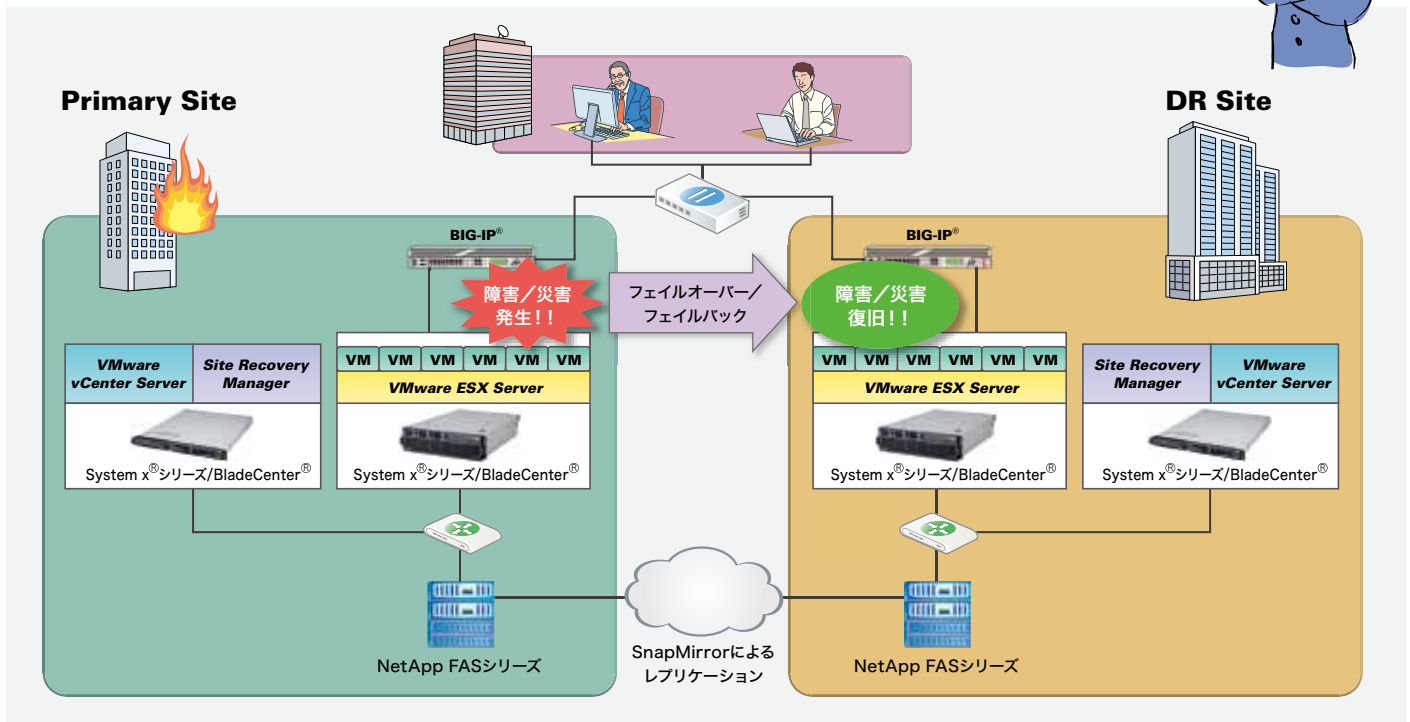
Primary Site

DR Site

BIG-IP®

BIG-IP®

障害／災害発生！！

フェイルオーバー／フェイルバック

障害／災害復旧！！

VMware vCenter Server

Site Recovery Manager

VM VM VM VM VM VM

VMware ESX Server

System x®シリーズ/BladeCenter®

System x®シリーズ/BladeCenter®

VM VM VM VM VM VM

VMware ESX Server

System x®シリーズ/BladeCenter®

Site Recovery Manager

VMware vCenter Server

System x®シリーズ/BladeCenter®

NetApp FASシリーズ

SnapMirrorによるレプリケーション

NetApp FASシリーズ